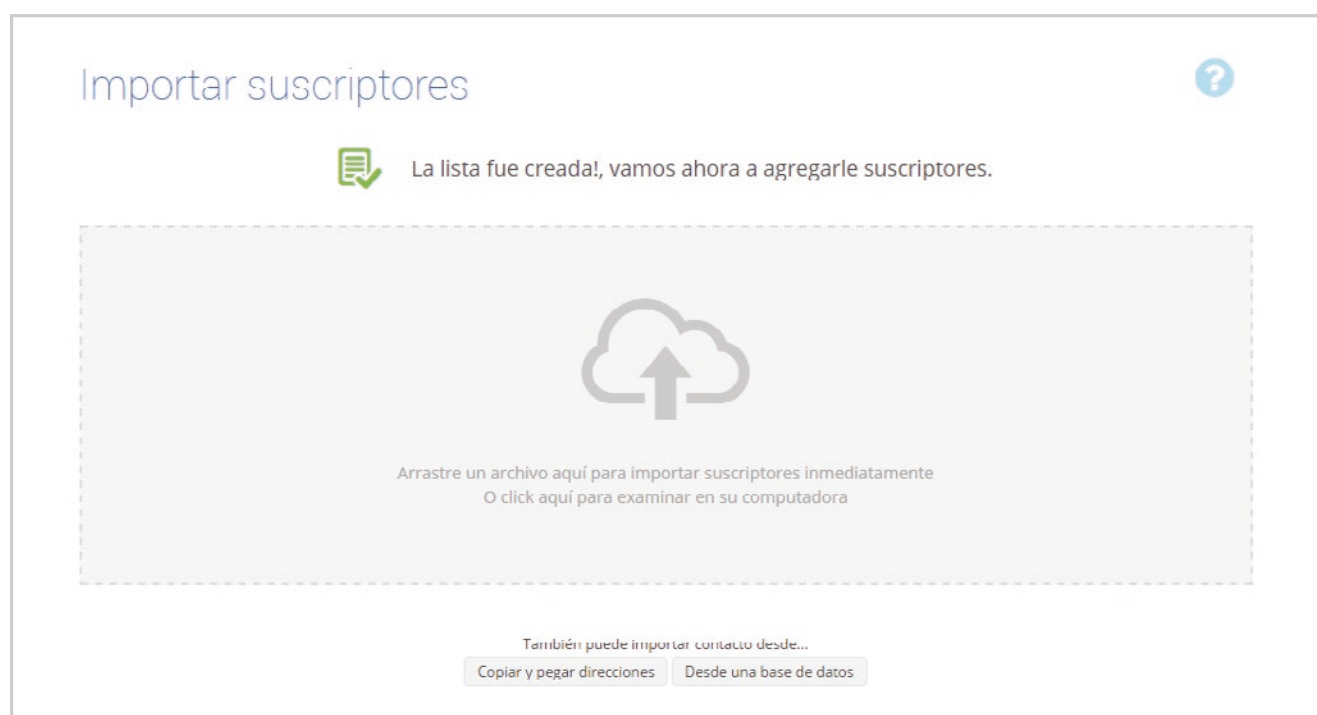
Importar suscriptores

La lista fue creada!, vamos ahora a agregarle suscriptores.

Arrastre un archivo aquí para importar suscriptores inmediatamente
O click aquí para examinar en su computadora

También puede importar contacto desde...

Copiar y pegar direcciones

Desde una base de datos